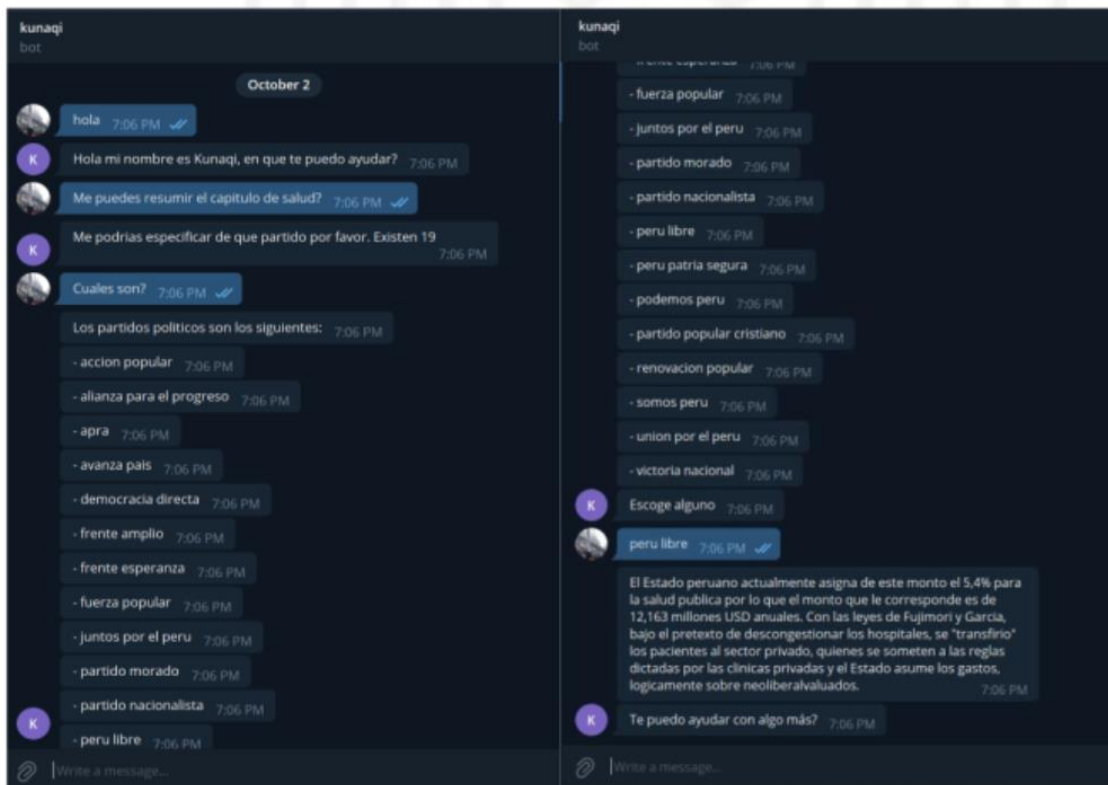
kunaqi
bot

October 2

hola 7:06 PM

K Hola mi nombre es Kunaqi, en que te puedo ayudar? 7:06 PM

Me puedes resumir el capitulo de salud? 7:06 PM

K Me podrias especificar de que partido por favor. Existen 19 7:06 PM

Cuales son? 7:06 PM

Los partidos politicos son los siguientes: 7:06 PM

- accion popular 7:06 PM

- alianza para el progreso 7:06 PM

- apra 7:06 PM

- avanza pais 7:06 PM

- democracia directa 7:06 PM

- frente amplio 7:06 PM

- frente esperanza 7:06 PM

- fuerza popular 7:06 PM

- juntos por el peru 7:06 PM

- partido morado 7:06 PM

- partido nacionalista 7:06 PM

K - peru libre 7:06 PM

Write a message...

kunaqi
bot

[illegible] 7:06 PM

- fuerza popular 7:06 PM

- juntos por el peru 7:06 PM

- partido morado 7:06 PM

- partido nacionalista 7:06 PM

- peru libre 7:06 PM

- peru patria segura 7:06 PM

- podemos peru 7:06 PM

- partido popular cristiano 7:06 PM

- renovacion popular 7:06 PM

- somos peru 7:06 PM

- union por el peru 7:06 PM

- victoria nacional 7:06 PM

K Escoge alguno 7:06 PM

peru libre 7:06 PM

El Estado peruano actualmente asigna de este monto el 5,4% para la salud publica por lo que el monto que le corresponde es de 12,163 millones USD anuales. Con las leyes de Fujimori y Garcia, bajo el pretexto de descongestionar los hospitales, se "transfirio" los pacientes al sector privado, quienes se someten a las reglas dictadas por las clinicas privadas y el Estado asume los gastos, logicamente sobre neoliberalvaluados. 7:06 PM

K Te puedo ayudar con algo más? 7:06 PM

Write a message...